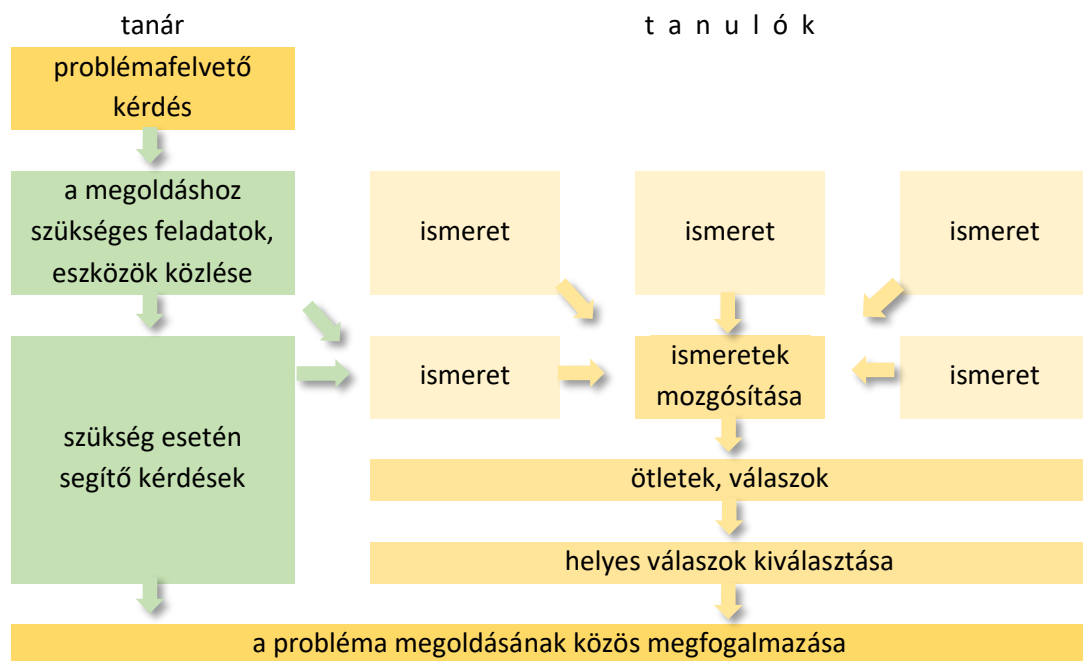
tanár

t a n u l ó k

problémafelvető kérdés

a megoldáshoz szükséges feladatok, eszközök közlése

ismeret

ismeret

ismeret

ismeret

ismeretek mozgósítása

ismeret

szükség esetén segítő kérdések

ötletek, válaszok

helyes válaszok kiválasztása

a probléma megoldásának közös megfogalmazása